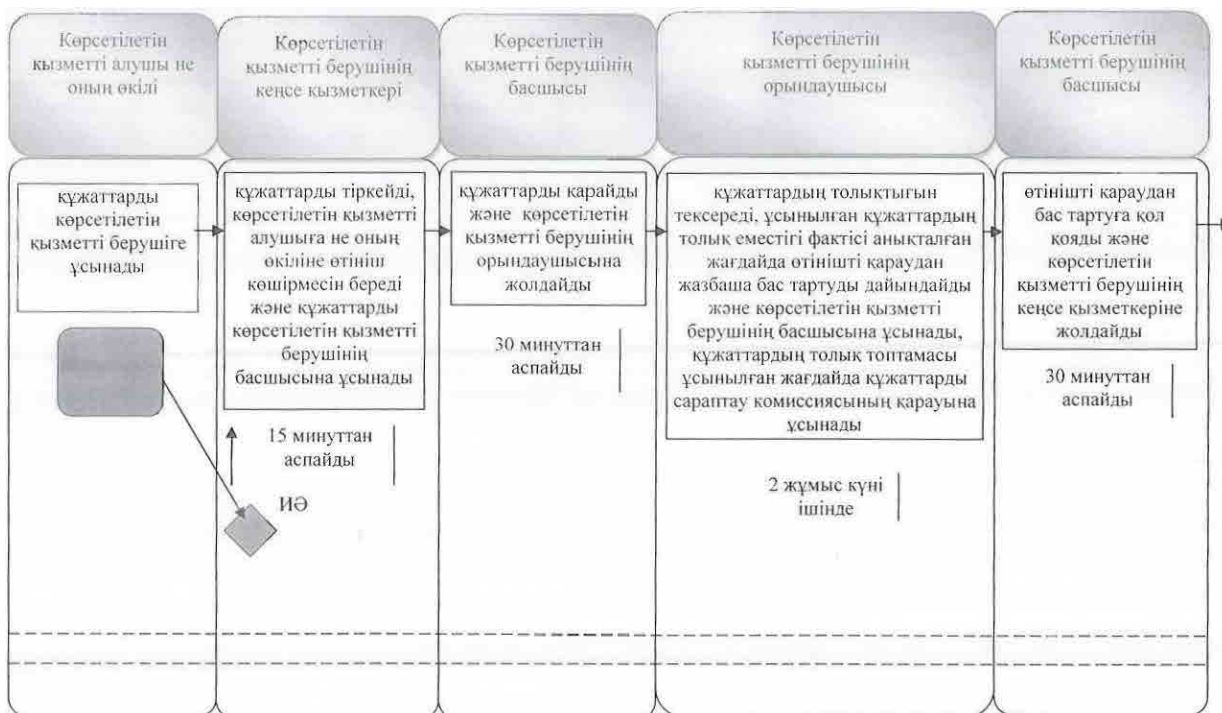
Көрсетілетін қызметті алушы не оның өкілі

Көрсетілетін қызметті берушінің кеңсе қызметкері

Көрсетілетін қызметті берушінің басшысы

Көрсетілетін қызметті берушінің орындаушысы

Көрсетілетін қызметті берушінің басшысы

құжаттарды көрсетілетін қызметті берушіге ұсынады

құжаттарды тіркейді, көрсетілетін қызметті алушыға не оның өкіліне өтініш көшірмесін береді және құжаттарды көрсетілетін қызметті берушінің басшысына ұсынады

15 минуттан аспайды

ИӘ

құжаттарды қарайды және көрсетілетін қызметті берушінің орындаушысына жолдайды

30 минуттан аспайды

құжаттардың толықтығын тексереді, ұсынылған құжаттардың толық еместігі фактісі анықталған жағдайда өтінішті қараудан жазбаша бас тартуды дайындайды және көрсетілетін қызметті берушінің басшысына ұсынады, құжаттардың толық топтамасы ұсынылған жағдайда құжаттарды сараптау комиссиясының қарауына ұсынады

2 жұмыс күні ішінде

өтінішті қараудан бас тартуға қол қояды және көрсетілетін қызметті берушінің кеңсе қызметкеріне жолдайды

30 минуттан аспайды